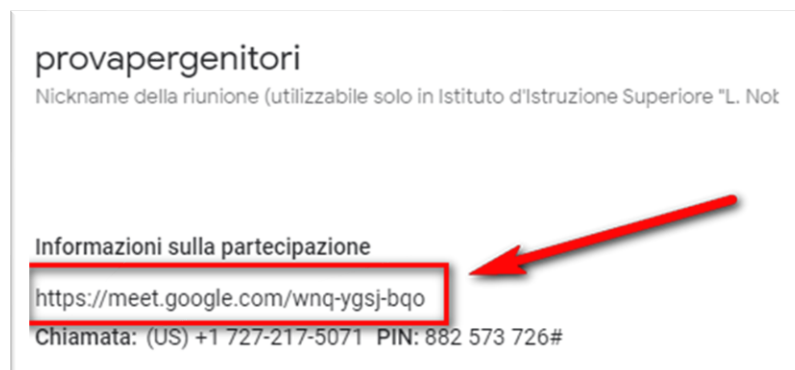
provapergenitori

Nickname della riunione (utilizzabile solo in Istituto d'Istruzione Superiore "L. Nob

Informazioni sulla partecipazione

https://meet.google.com/wnq-ygsj-bqo

Chiamata: (US) +1 727-217-5071 PIN: 882 573 726#